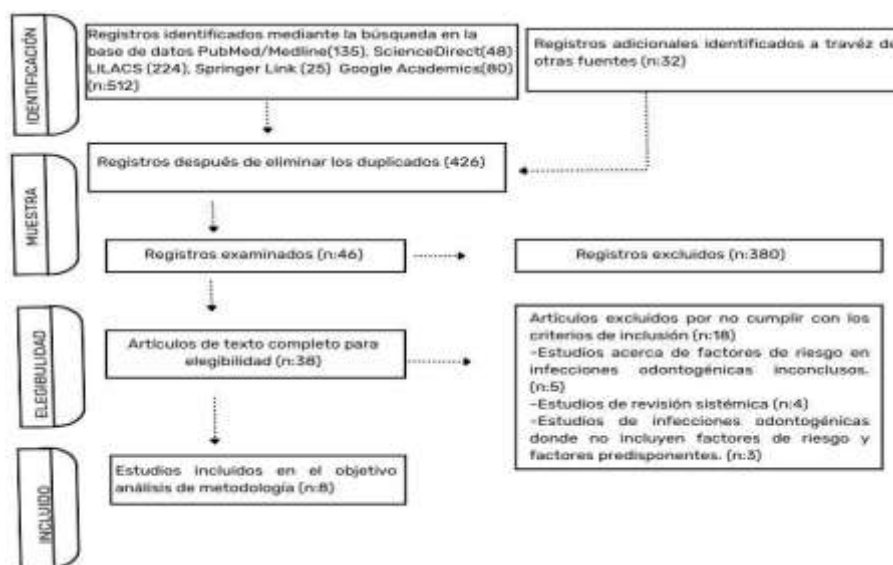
IDENTIFICACIÓN

Registros identificados mediante la búsqueda en la base de datos PubMed/Medline(135), ScienceDirect(48) LILACS (224), Springer Link (25) Google Academics(80) (n:512)

Registros adicionales identificados a travéz de otras fuentes (n:32)

MUESTRA

Registros después de eliminar los duplicados (426)

Registros examinados (n:46)

Registros excluidos (n:380)

ELEGIBILIDAD

Artículos de texto completo para elegibilidad (n:38)

Artículos excluidos por no cumplir con los criterios de inclusión (n:18)
-Estudios acerca de factores de riesgo en infecciones odontogénicas inconclusos. (n:5)
-Estudios de revisión sistémica (n:4)
-Estudios de infecciones odontogénicas donde no incluyen factores de riesgo y factores predisponentes. (n:3)

INCLUIDO

Estudios incluidos en el objetivo análisis de metodología (n:8)